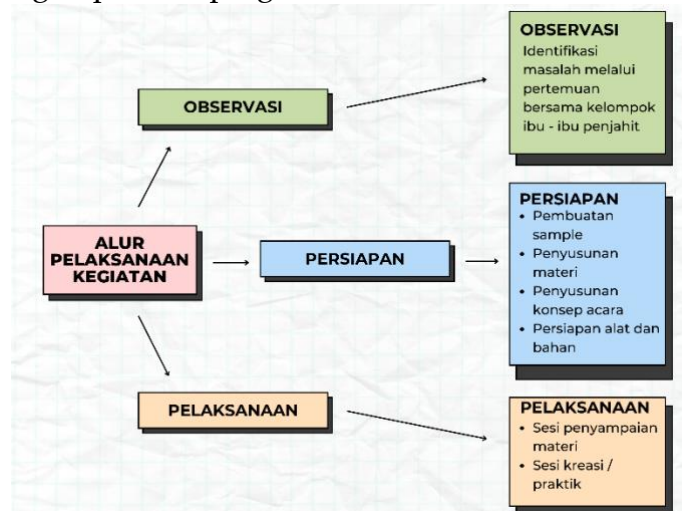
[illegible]

OBSERVASI

OBSERVASI
Identifikasi masalah melalui pertemuan bersama kelompok ibu - ibu penjahit

ALUR PELAKSANAAN KEGIATAN

PERSIAPAN

PERSIAPAN
• Pembuatan sample
• Penyusunan materi
• Penyusunan konsep acara
• Persiapan alat dan bahan

PELAKSANAAN

PELAKSANAAN
• Sesi penyampaian materi
• Sesi kreasi / praktik